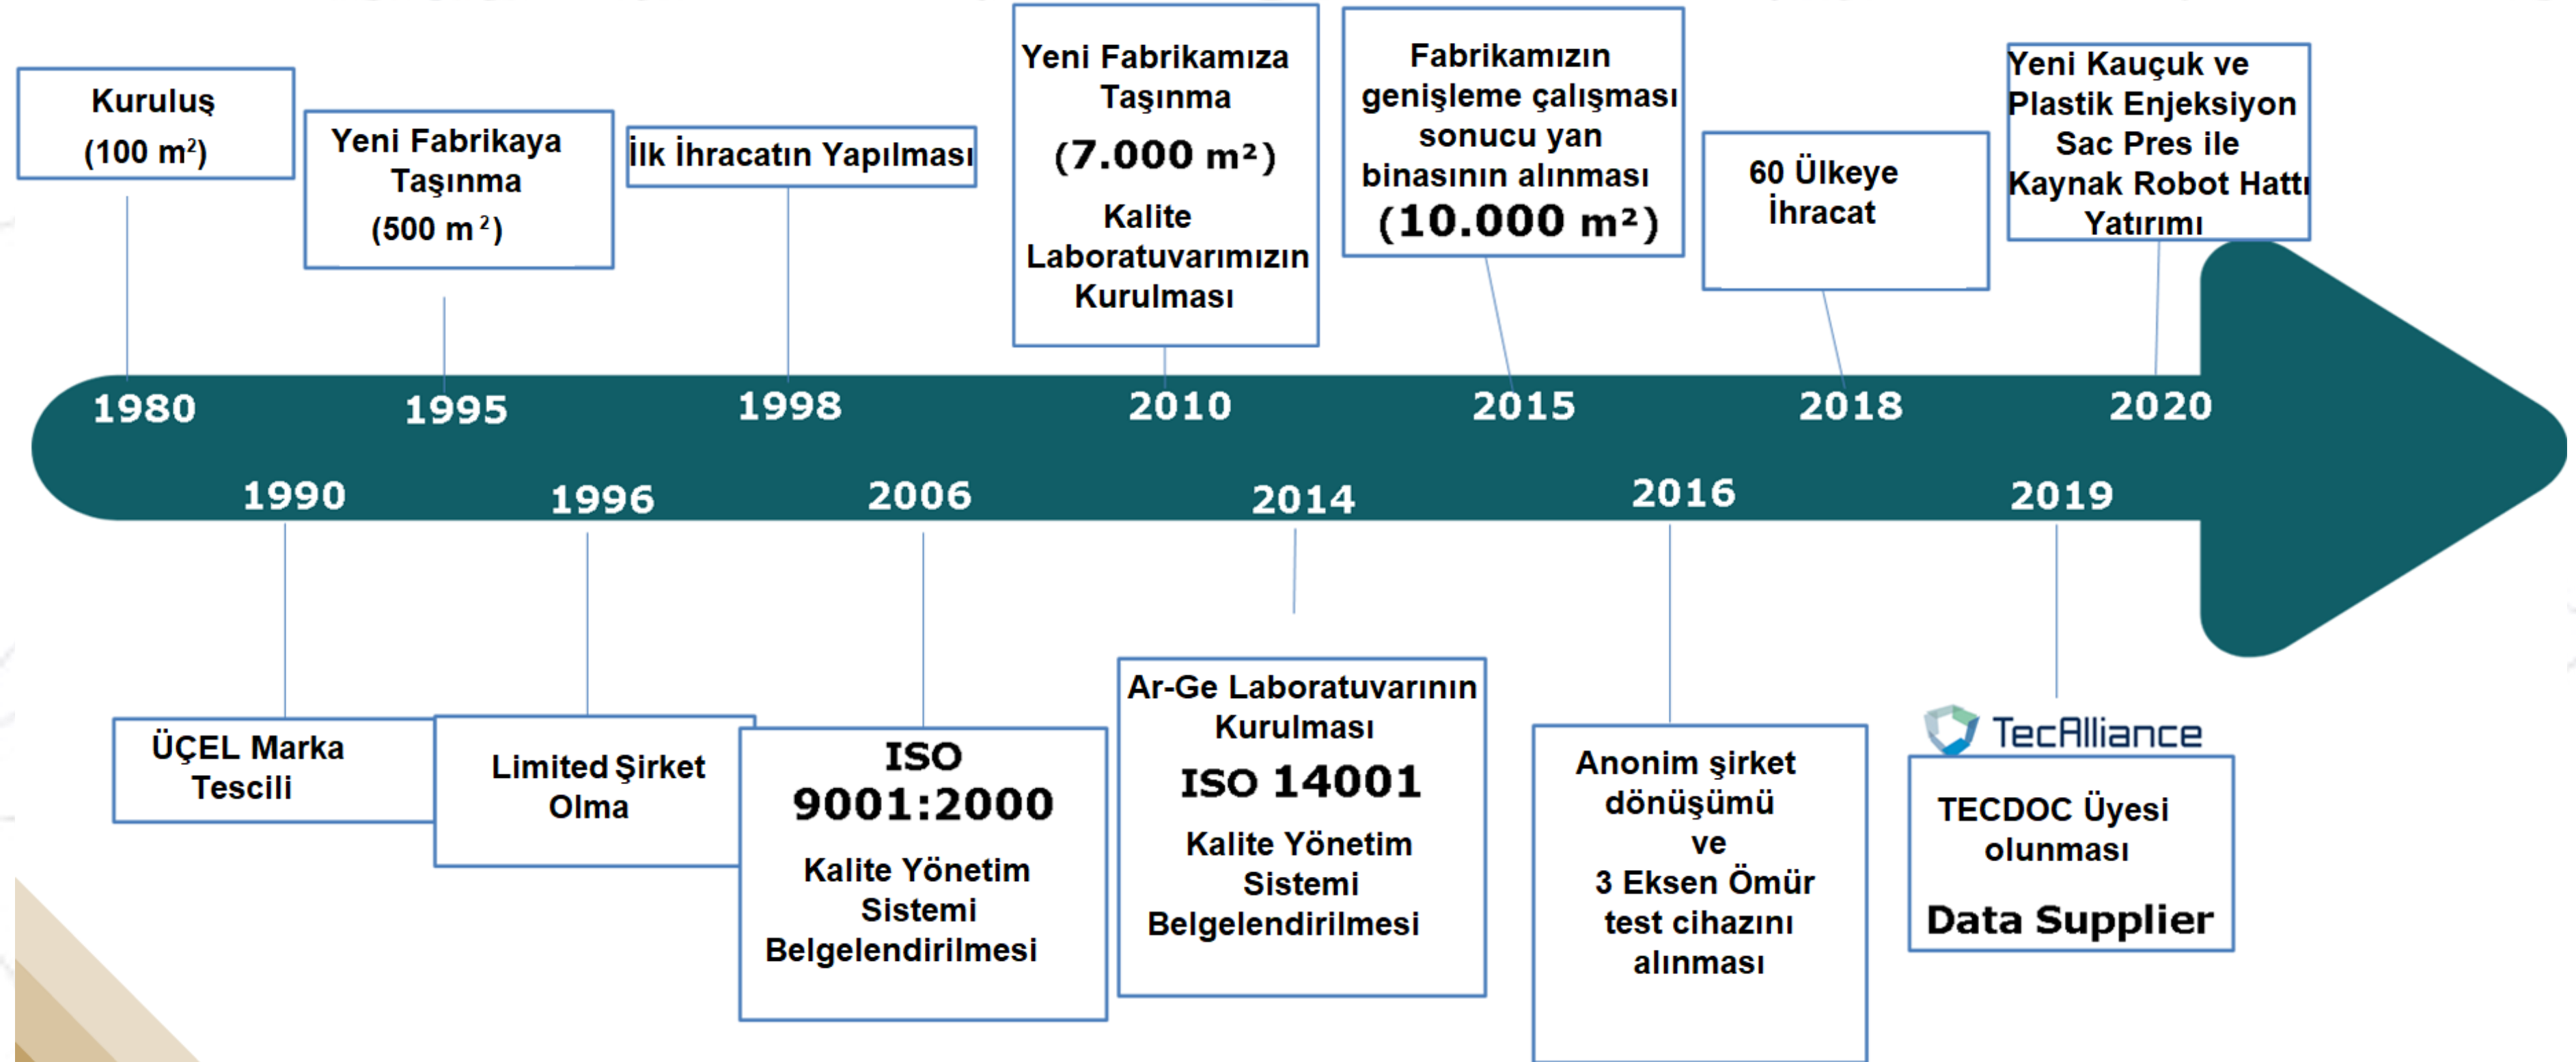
Kuruluş
(100 m²)

Yeni Fabrikaya Taşınma
(500 m²)

İlk İhracatın Yapılması

Yeni Fabrikamıza Taşınma
(7.000 m²)
Kalite Laboratuvarımızın Kurulması

Fabrikamızın genişleme çalışması sonucu yan binasının alınması
(10.000 m²)

60 Ülkeye İhracat

Yeni Kauçuk ve Plastik Enjeksiyon Sac Pres ile Kaynak Robot Hattı Yatırımı

1980
1995
1998
2010
2015
2018
2020

1990
1996
2006
2014
2016
2019

ÜÇEL Marka Tescili

Limited Şirket Olma

ISO
9001:2000
Kalite Yönetim Sistemi Belgelendirilmesi

Ar-Ge Laboratuvarının Kurulması
ISO 14001
Kalite Yönetim Sistemi Belgelendirilmesi

Anonim şirket dönüşümü
ve
3 Eksen Ömür test cihazını alınması

TecAlliance
TECDOC Üyesi olunması
Data Supplier